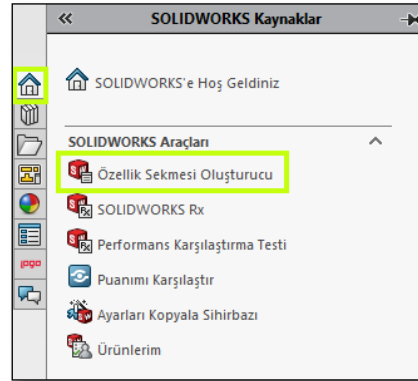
«
SOLIDWORKS Kaynaklar

SOLIDWORKS'e Hoş Geldiniz

SOLIDWORKS Araçları

Özellik Sekmesi Oluşturucu

SOLIDWORKS Rx

Performans Karşılaştırma Testi

Puanımı Karşılaştır

Ayarları Kopyala Sihirbazı

Ürünlerim